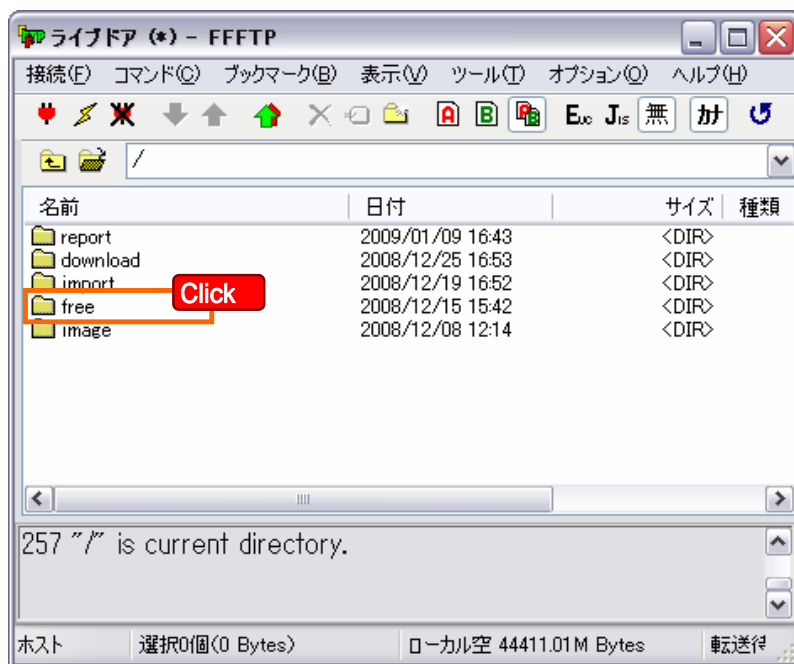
ライブドア (*) - FFFTP

接続(F) コマンド(C) ブックマーク(B) 表示(V) ツール(T) オプション(O) ヘルプ(H)

A B Euc Jis 無 カナ

/

| 名前 | 日付 | サイズ | 種類 |
|---|---|---|---|
| report | 2009/01/09 16:43 | <DIR> | |
| download | 2008/12/25 16:53 | <DIR> | |
| import | 2008/12/19 16:52 | <DIR> | |
| free | 2008/12/15 15:42 | <DIR> | |
| image | 2008/12/08 12:14 | <DIR> | |

Click

257 "/" is current directory.

ホスト 選択0個(0 Bytes) ローカル空 44411.01M Bytes 転送待